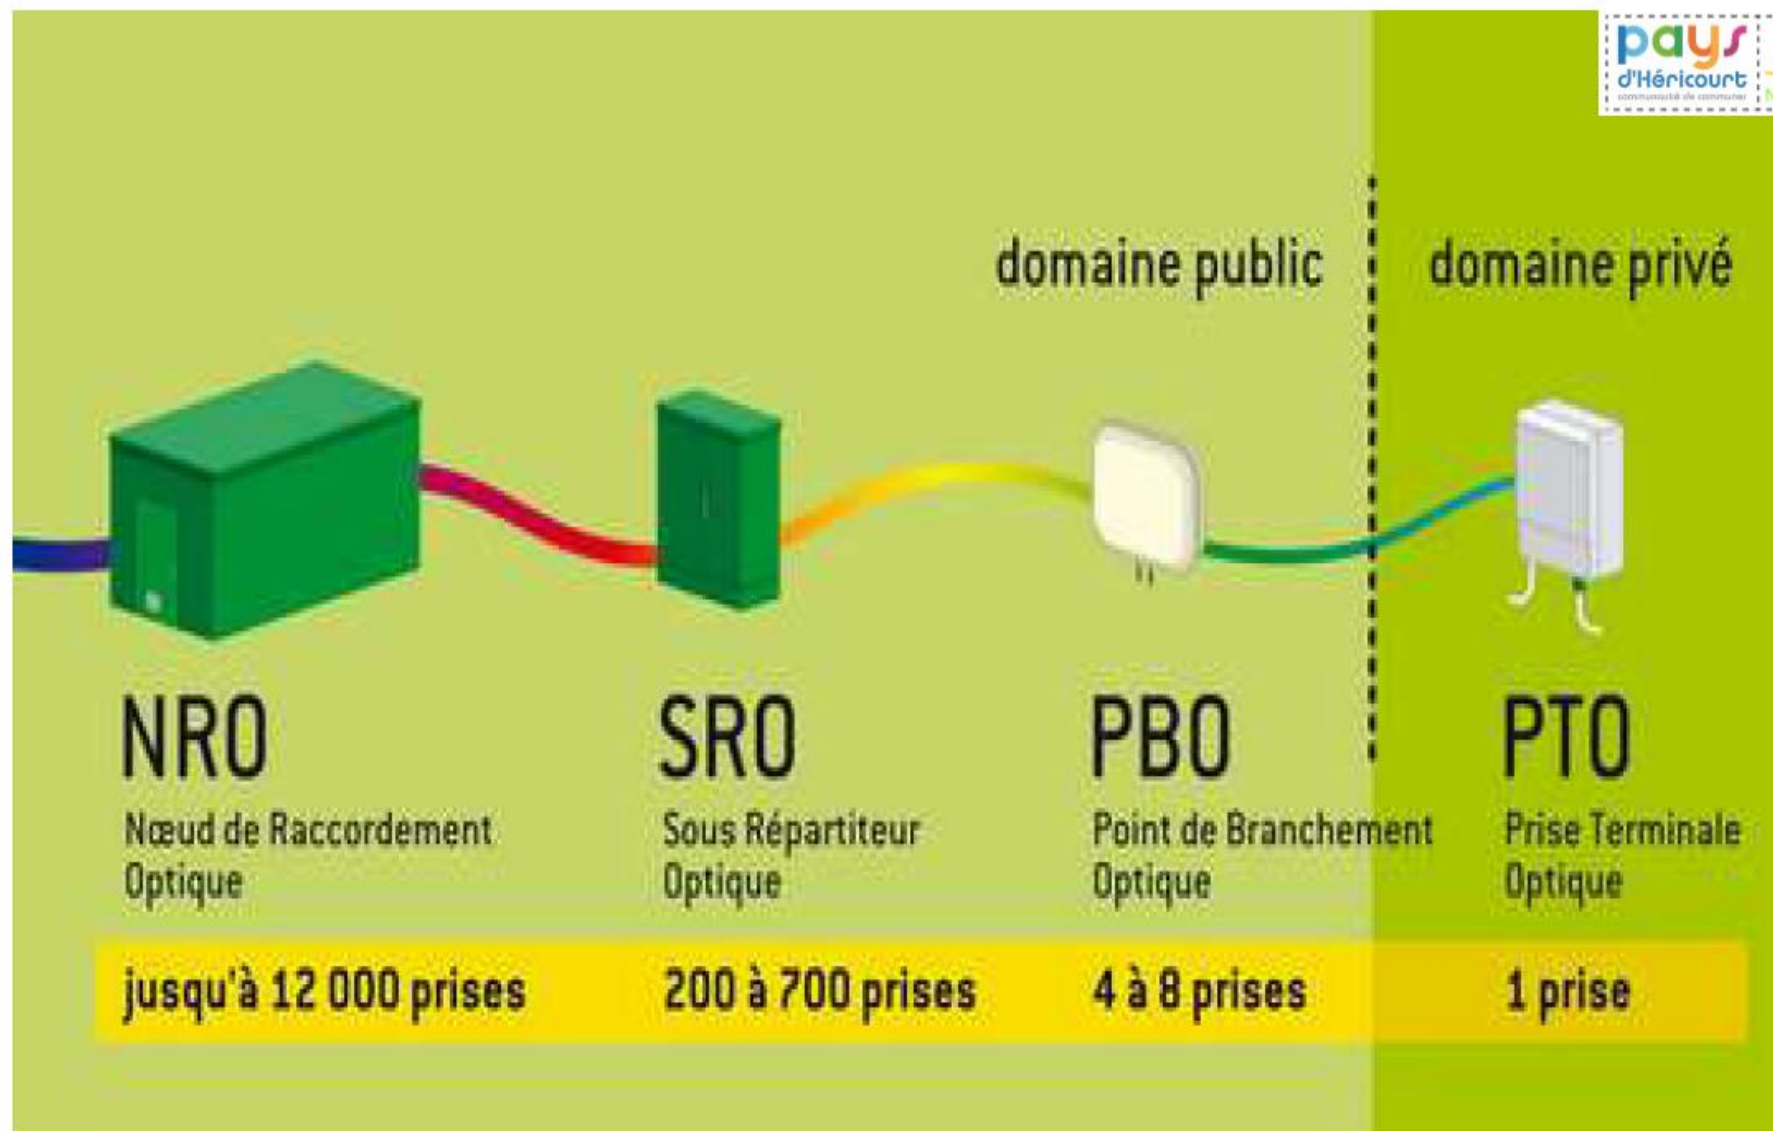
pays d'Héricourt
communauté de communes

domaine public

domaine privé

NRO
Nœud de Raccordement Optique

SRO
Sous Répartiteur Optique

PBO
Point de Branchement Optique

PTO
Prise Terminale Optique

jusqu'à 12 000 prises

200 à 700 prises

4 à 8 prises

1 prise